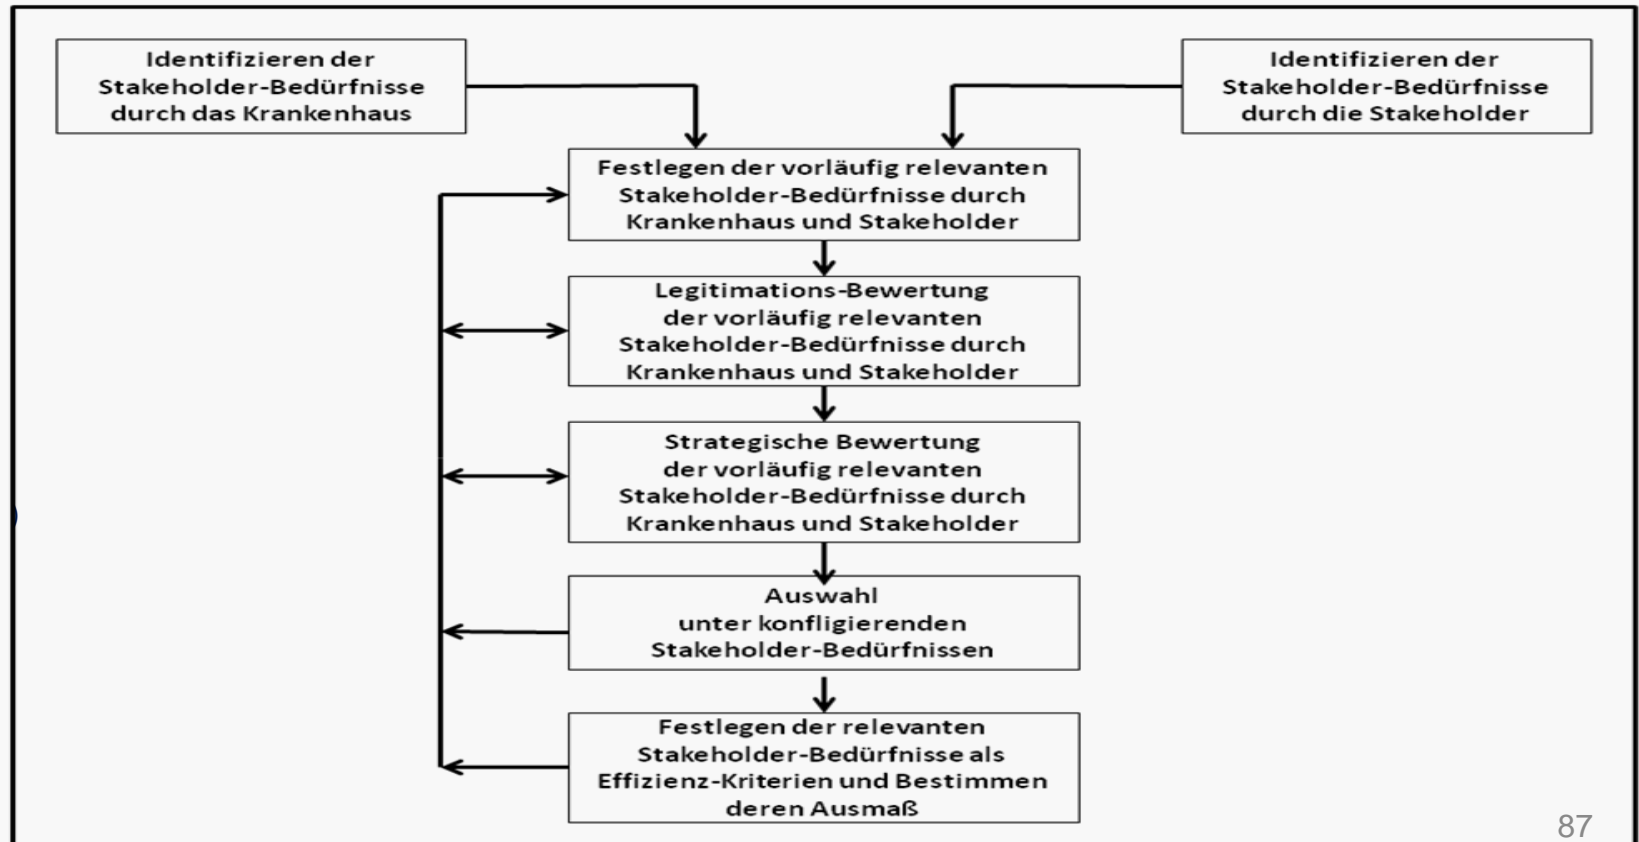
Identifizieren der Stakeholder-Bedürfnisse durch das Krankenhaus

Identifizieren der Stakeholder-Bedürfnisse durch die Stakeholder

Festlegen der vorläufig relevanten Stakeholder-Bedürfnisse durch Krankenhaus und Stakeholder

Legitimations-Bewertung der vorläufig relevanten Stakeholder-Bedürfnisse durch Krankenhaus und Stakeholder

Strategische Bewertung der vorläufig relevanten Stakeholder-Bedürfnisse durch Krankenhaus und Stakeholder

Auswahl unter konfligierenden Stakeholder-Bedürfnissen

Festlegen der relevanten Stakeholder-Bedürfnisse als Effizienz-Kriterien und Bestimmen deren Ausmaß

87